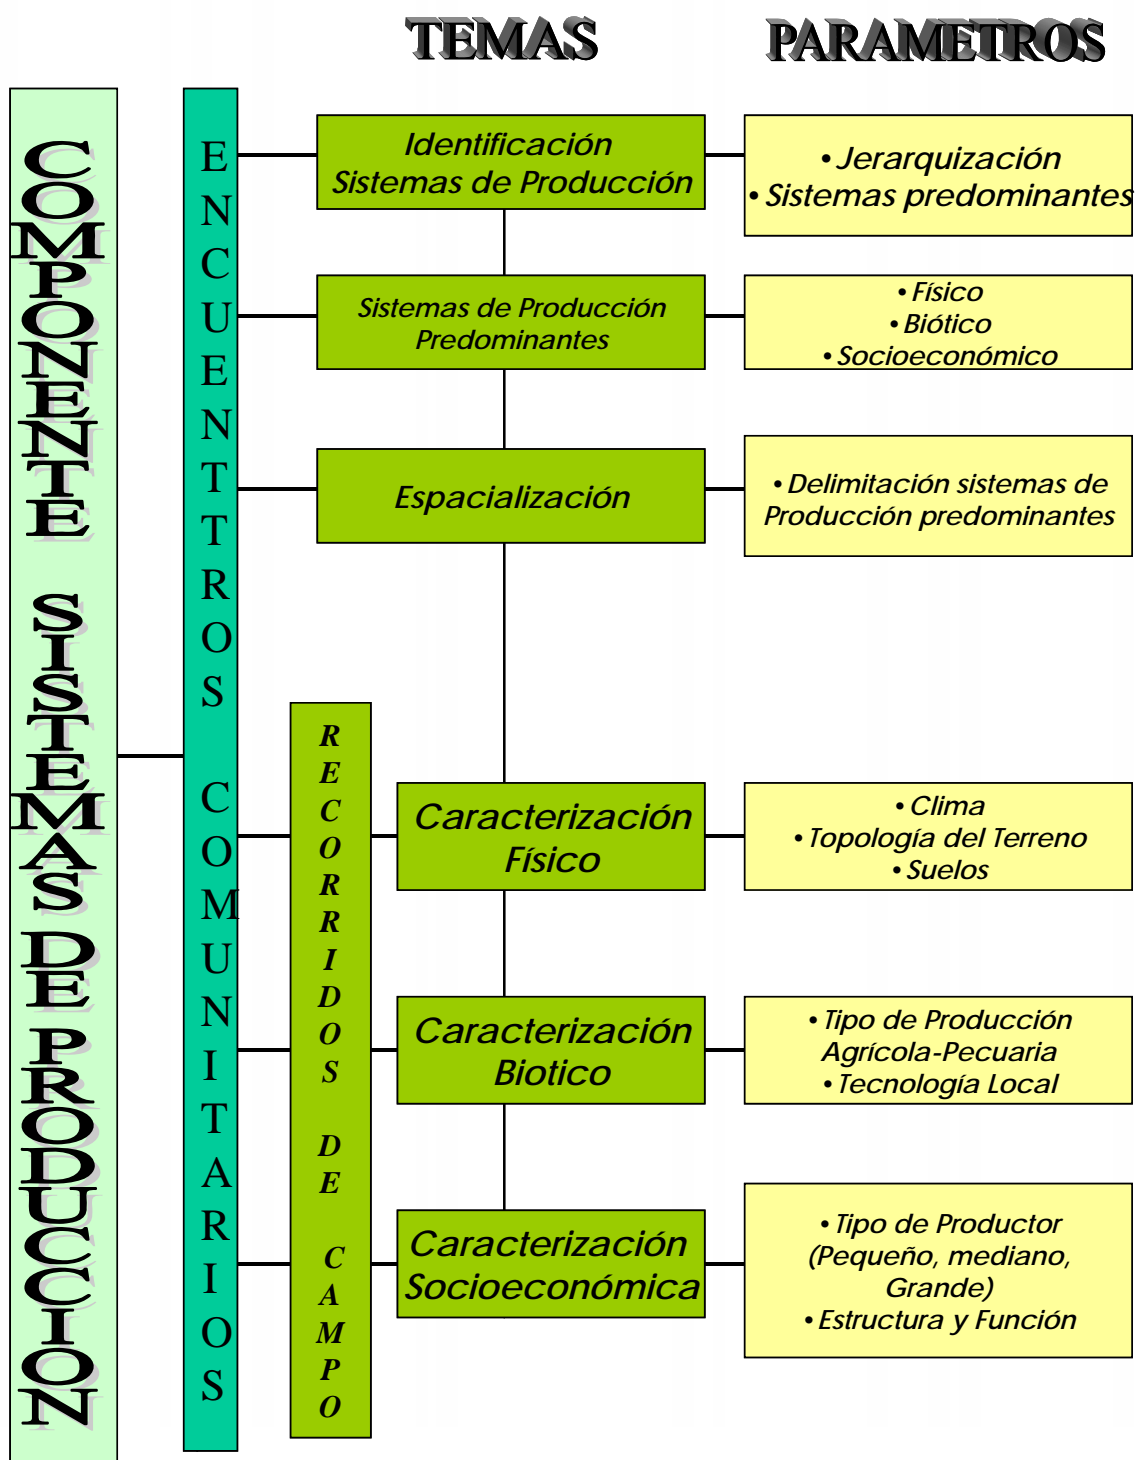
TEMAS

PARAMETROS

COMPONENTE SISTEMAS DE PRODUCCION

ENCUENTTROS COMUNITARIOS

RECORRIDOS DE CAMPO

Identificación Sistemas de Producción

• Jerarquización
• Sistemas predominantes

Sistemas de Producción Predominantes

• Físico
• Biótico
• Socioeconómico

Espacialización

• Delimitación sistemas de Producción predominantes

Caracterización Físico

• Clima
• Topología del Terreno
• Suelos

Caracterización Biotico

• Tipo de Producción Agrícola-Pecuaria
• Tecnología Local

Caracterización Socioeconómica

• Tipo de Productor (Pequeño, mediano, Grande)
• Estructura y Función